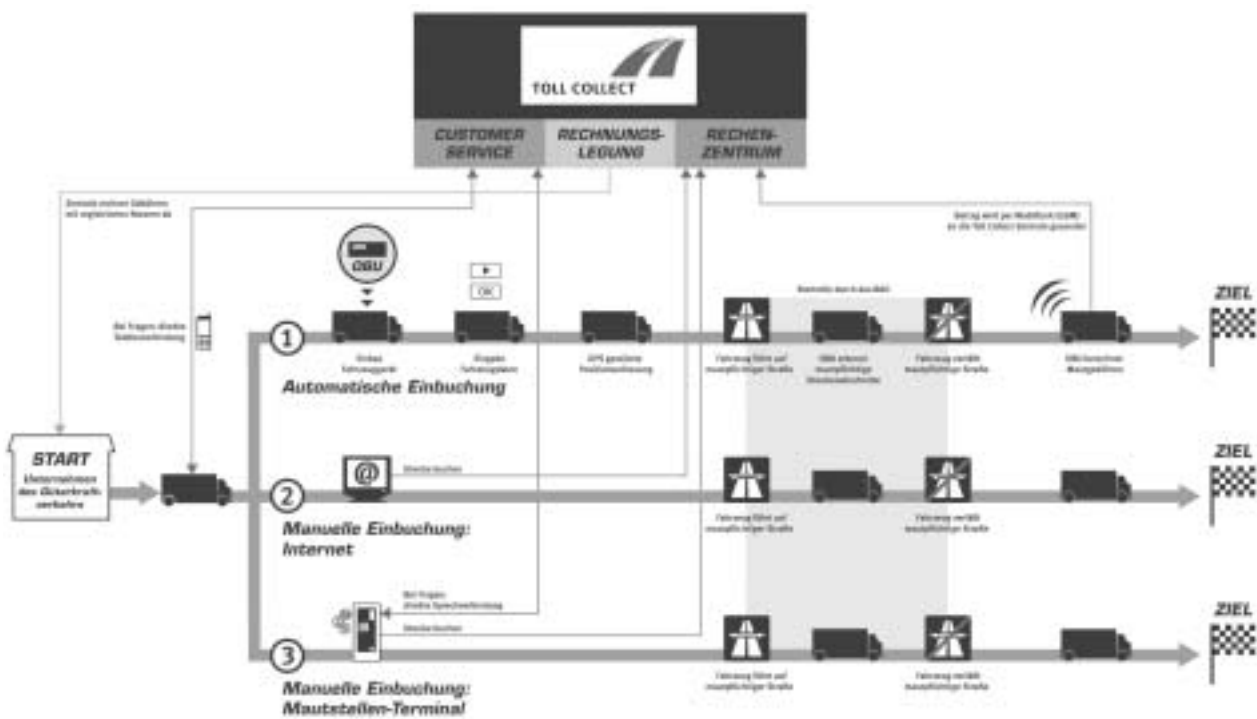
TOLL COLLECT

CUSTOMER SERVICE

RECHNUNGS-LEGUNG

RECHEN-ZENTRUM

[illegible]

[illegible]

OBU

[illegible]

OK

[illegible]

Bei Fragen direkte Sprachverbindung

1

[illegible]

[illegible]

GPS gestützte Positionsbestimmung

Fahrzeug fährt auf mautpflichtiger Straße

OBU erkennt mautpflichtige Streckenabschnitte

Fahrzeug verläßt mautpflichtige Straße

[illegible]

ZIEL

Automatische Einbuchung

START

Unternehmen des Güterkraftverkehrs

2

@

Strecke buchen

Fahrzeug fährt auf mautpflichtiger Straße

Fahrzeug verläßt mautpflichtige Straße

ZIEL

Manuelle Einbuchung: Internet

Bei Fragen direkte Sprachverbindung

Strecke buchen

3

Fahrzeug fährt auf mautpflichtiger Straße

Fahrzeug verläßt mautpflichtige Straße

ZIEL

Manuelle Einbuchung: Mautstellen-Terminal